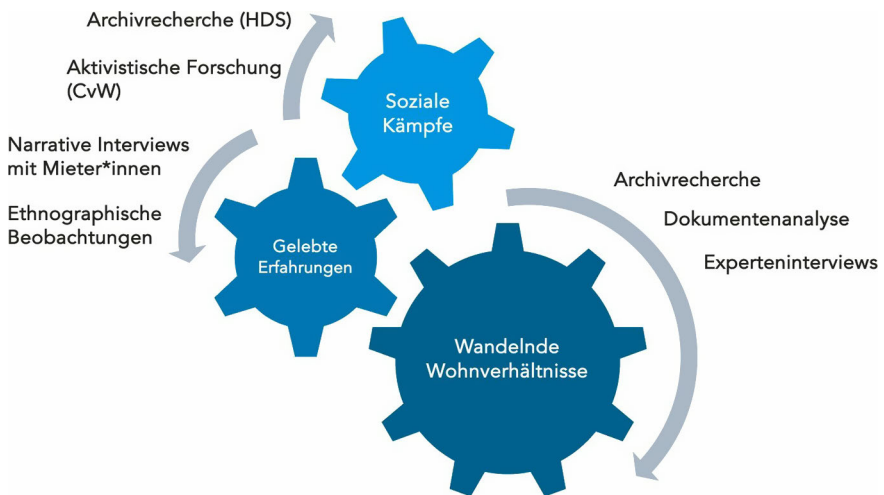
Archivrecherche (HDS)

Aktivistische Forschung (CvW)

Soziale Kämpfe

Narrative Interviews mit Mieter*innen

Ethnographische Beobachtungen

Gelebte Erfahrungen

Archivrecherche

Dokumentenanalyse

Experteninterviews

Wandelnde Wohnverhältnisse